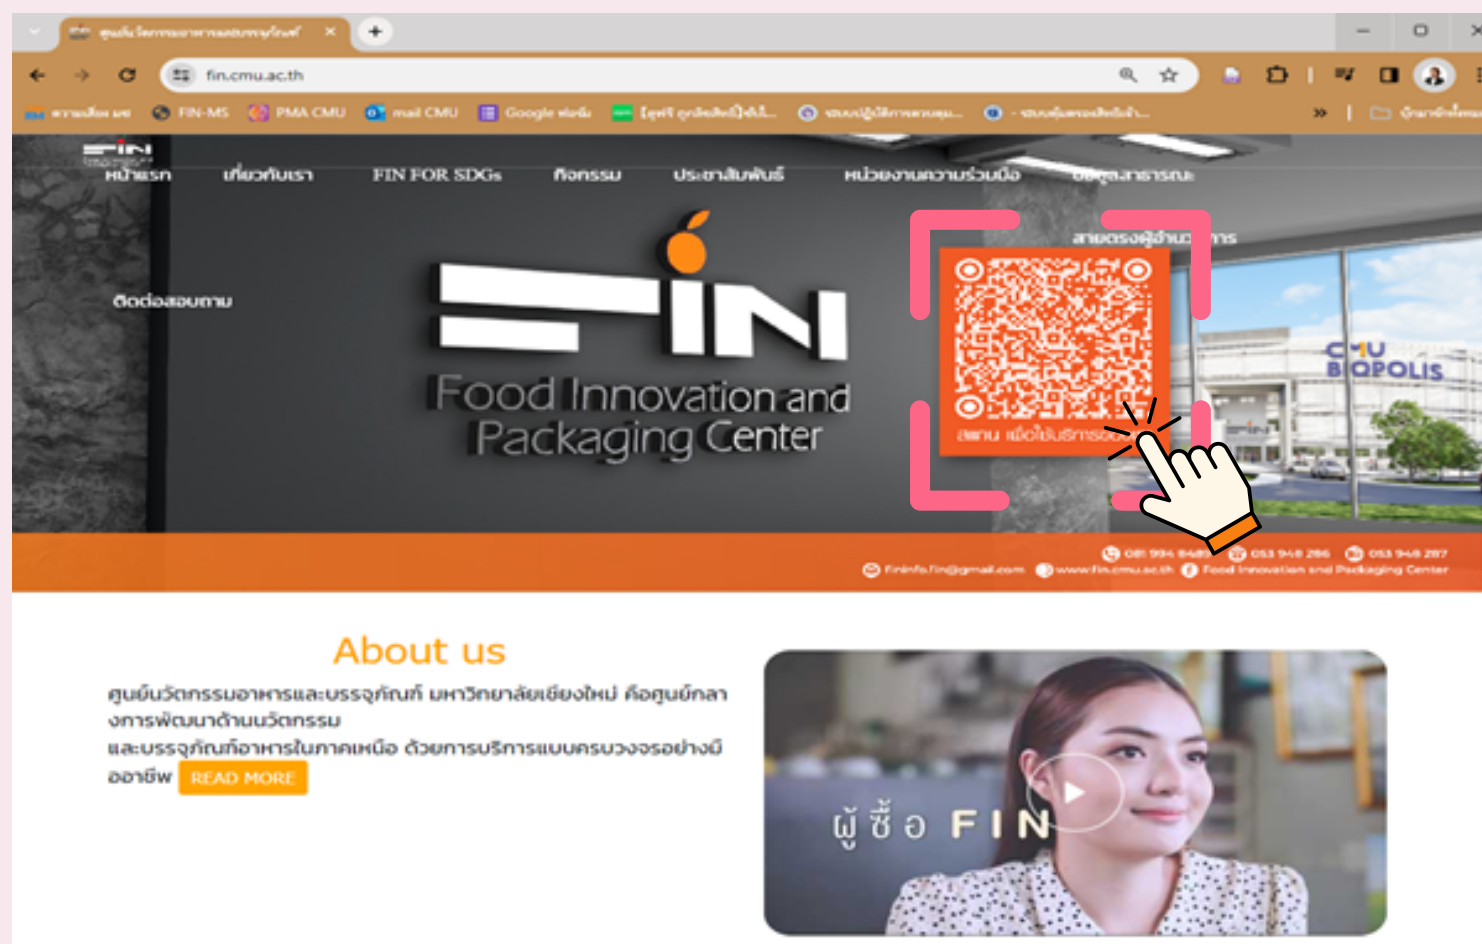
ศูนย์นวัตกรรมอาหารและบรรจุภัณฑ์

fin.cmu.ac.th

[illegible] FIN-MS PMA CMU mail CMU Google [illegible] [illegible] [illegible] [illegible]

FIN

หน้าแรก เกี่ยวกับเรา FIN FOR SDGs กิจกรรม ประชาสัมพันธ์ หน่วยงานความร่วมมือ ข้อมูลสาธารณะ

สายตรงผู้อำนวยการ

ติดต่อสอบถาม

FIN

Food Innovation and Packaging Center

สแกน เพื่อใช้บริการ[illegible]

CMU BIOPOLIS

081 994 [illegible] 053 948 286 053 948 287

fininfo.fin@gmail.com www.fin.cmu.ac.th Food Innovation and Packaging Center

About us

ศูนย์นวัตกรรมอาหารและบรรจุภัณฑ์ มหาวิทยาลัยเชียงใหม่ คือศูนย์กลางการพัฒนาด้านนวัตกรรม และบรรจุภัณฑ์อาหารในภาคเหนือ ด้วยการบริการแบบครบวงจรอย่างมืออาชีพ READ MORE

ผู้ซื้อ FIN